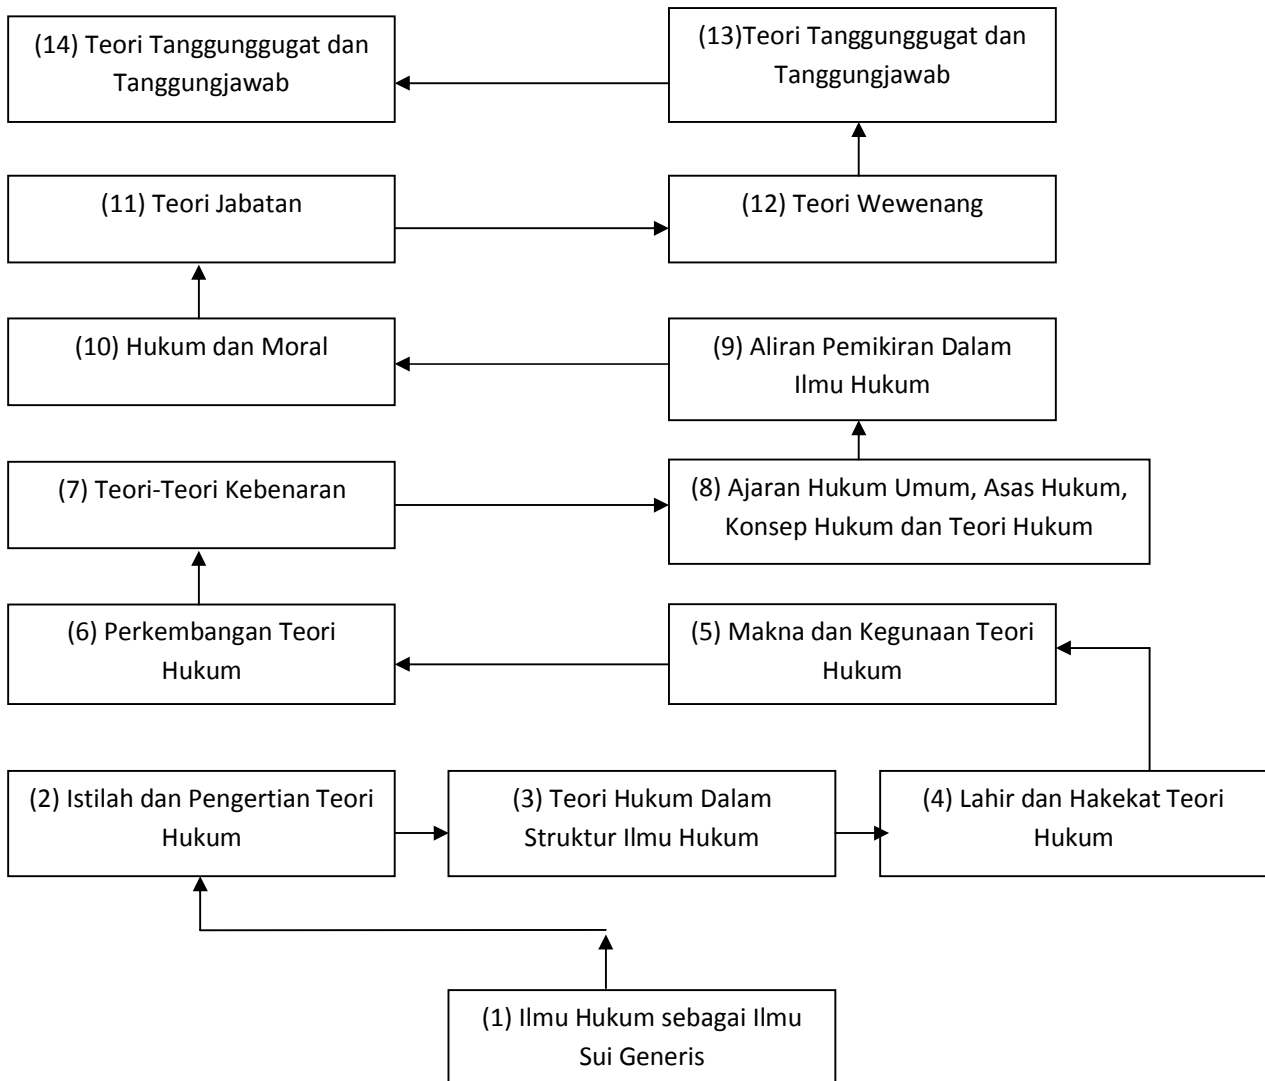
(14) Teori Tanggunggugat dan Tanggungjawab

(13)Teori Tanggunggugat dan Tanggungjawab

(11) Teori Jabatan

(12) Teori Wewenang

(10) Hukum dan Moral

(9) Aliran Pemikiran Dalam Ilmu Hukum

(7) Teori-Teori Kebenaran

(8) Ajaran Hukum Umum, Asas Hukum, Konsep Hukum dan Teori Hukum

(6) Perkembangan Teori Hukum

(5) Makna dan Kegunaan Teori Hukum

(2) Istilah dan Pengertian Teori Hukum

(3) Teori Hukum Dalam Struktur Ilmu Hukum

(4) Lahir dan Hakekat Teori Hukum

(1) Ilmu Hukum sebagai Ilmu Sui Generis